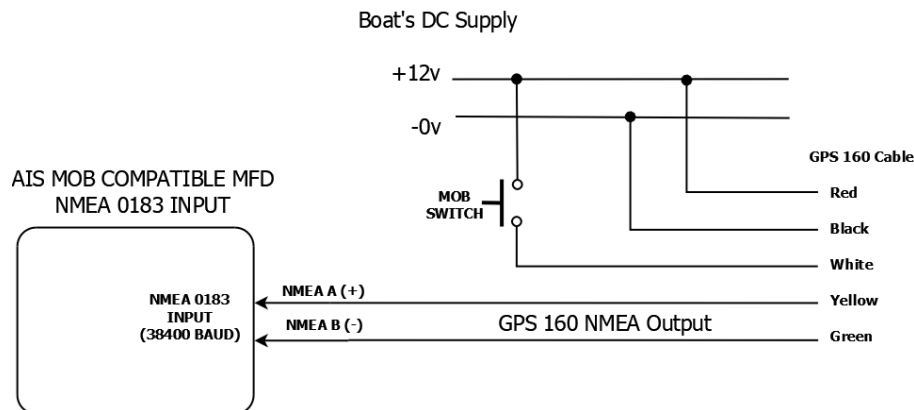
Boat's DC Supply

+12v

-0v

AIS MOB COMPATIBLE MFD
NMEA 0183 INPUT

MOB
SWITCH

GPS 160 Cable

Red

Black

White

NMEA 0183
INPUT
(38400 BAUD)

NMEA A (+)

NMEA B (-)

GPS 160 NMEA Output

Yellow

Green